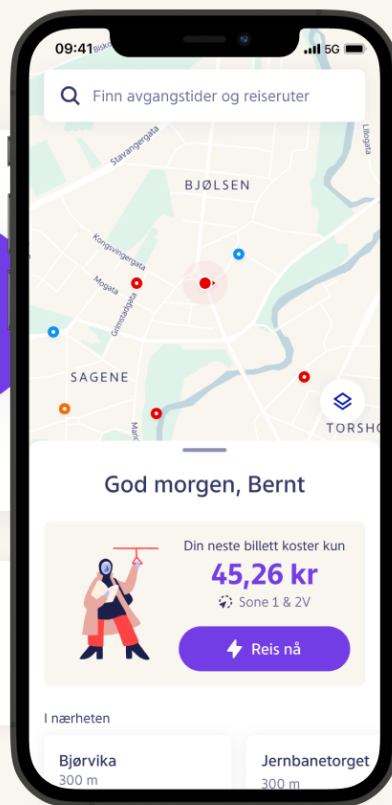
09:41 5G

Finn avgangstider og reiseruter

Stavangergata
BJØLSEN
Kongsvingergata
Mogata
Grimstadgata
SAGENE
TORSHO

God morgen, Bernt

Din neste billett koster kun
45,26 kr
Sone 1 & 2V
Reis nå

I nærheten
Bjørvika
300 m
Jernbanetorget
300 m